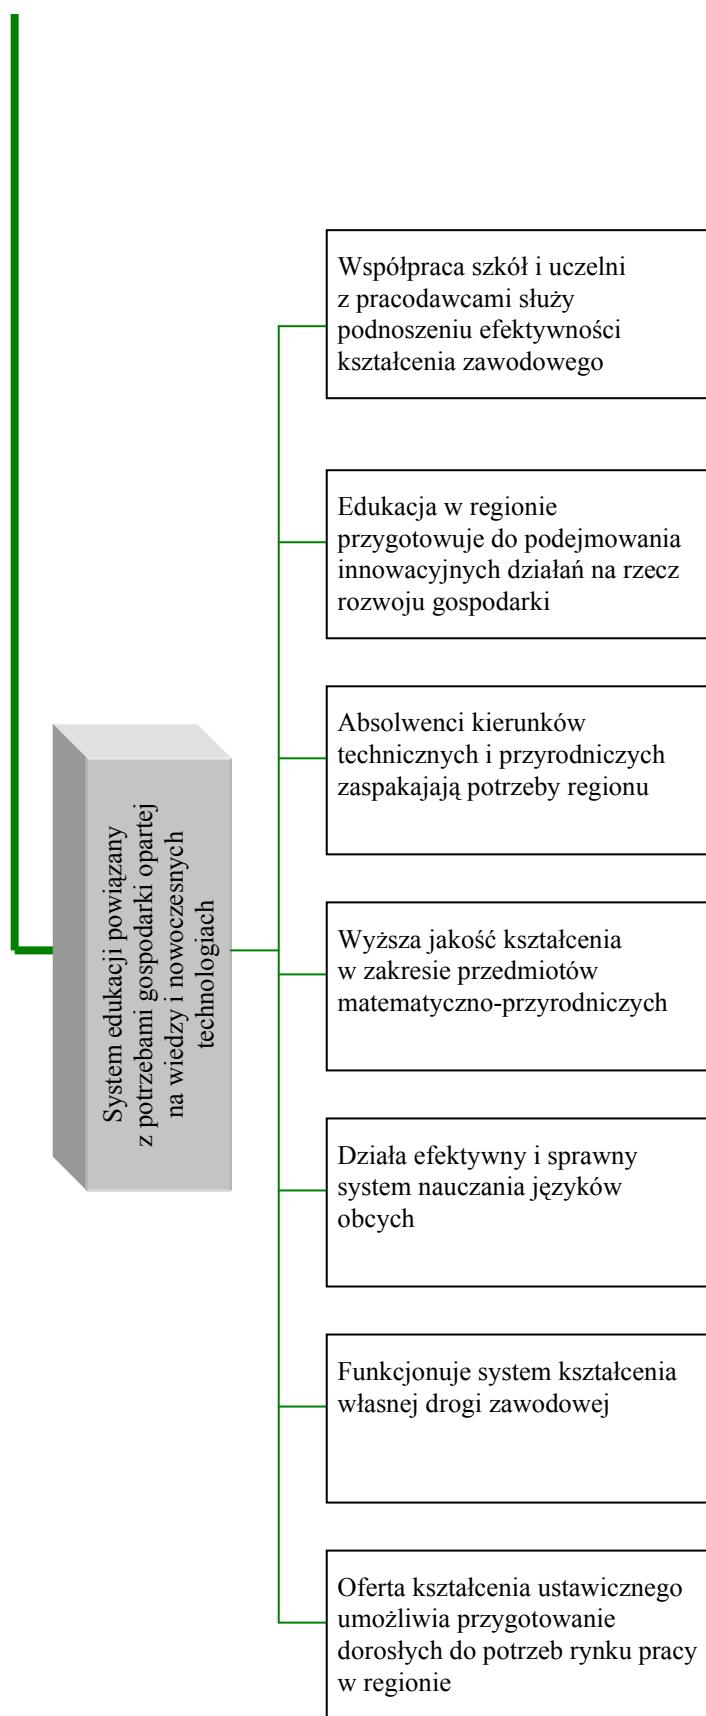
System edukacji powiązany z potrzebami gospodarki opartej na wiedzy i nowoczesnych technologiach

Współpraca szkół i uczelni z pracodawcami służy podnoszeniu efektywności kształcenia zawodowego

Edukacja w regionie przygotowuje do podejmowania innowacyjnych działań na rzecz rozwoju gospodarki

Absolwenci kierunków technicznych i przyrodniczych zaspakajają potrzeby regionu

Wyższa jakość kształcenia w zakresie przedmiotów matematyczno-przyrodniczych

Działa efektywny i sprawny system nauczania języków obcych

Funkcjonuje system kształcenia własnej drogi zawodowej

Oferta kształcenia ustawicznego umożliwia przygotowanie dorosłych do potrzeb rynku pracy w regionie